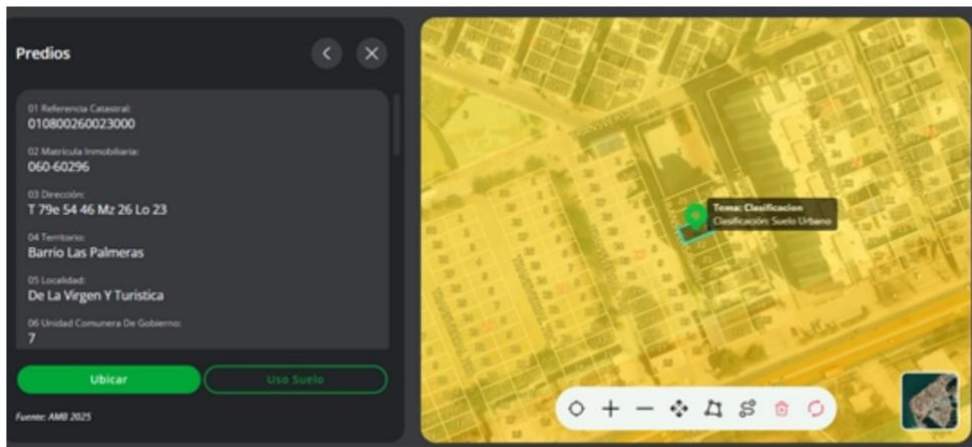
Predios

01 Referencia Catastral:
010800260023000

02 Matrícula Inmobiliaria:
060-60296

03 Dirección:
T 79e 54 46 Mz 26 Lo 23

04 Territorio:
Barrio Las Palmeras

05 Localidad:
De La Virgen Y Turistica

06 Unidad Comunera De Gobierno:
7

Ubicar

Uso Suelo

Fuente: AMB 2025

Tema: Clasificacion
Clasificación: Suelo Urbano